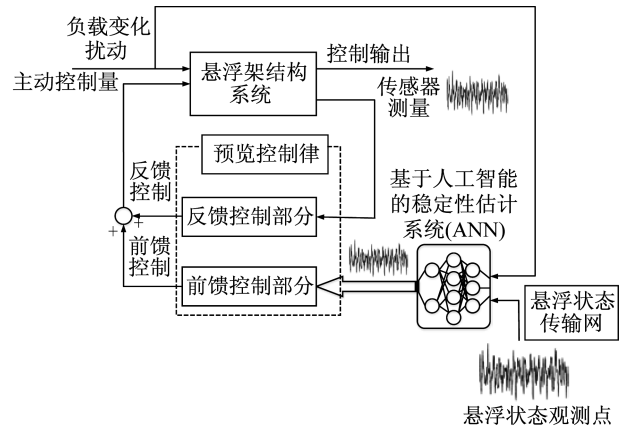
负载变化
扰动

主动控制量

悬浮架结构
系统

控制输出

传感器
测量

预览控制律

反馈
控制

反馈控制部分

基于人工智能
的稳定性估计
系统(ANN)

+
+

前馈
控制

前馈控制部分

悬浮状态
传输网

悬浮状态观测点